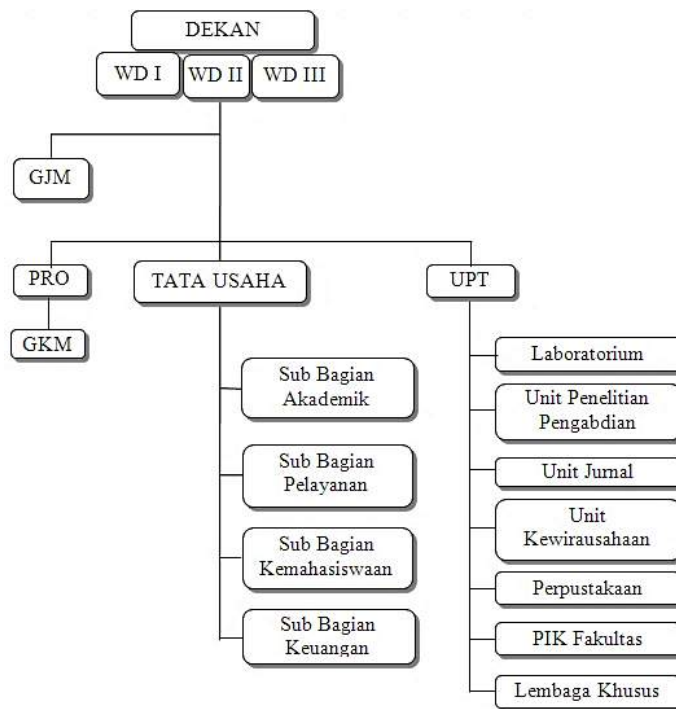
DEKAN

WD I

WD II

WD III

GJM

PRO

GKM

TATA USAHA

Sub Bagian Akademik

Sub Bagian Pelayanan

Sub Bagian Kemahasiswaan

Sub Bagian Keuangan

UPT

Laboratorium

Unit Penelitian Pengabdian

Unit Jurnal

Unit Kewirausahaan

Perpustakaan

PIK Fakultas

Lembaga Khusus